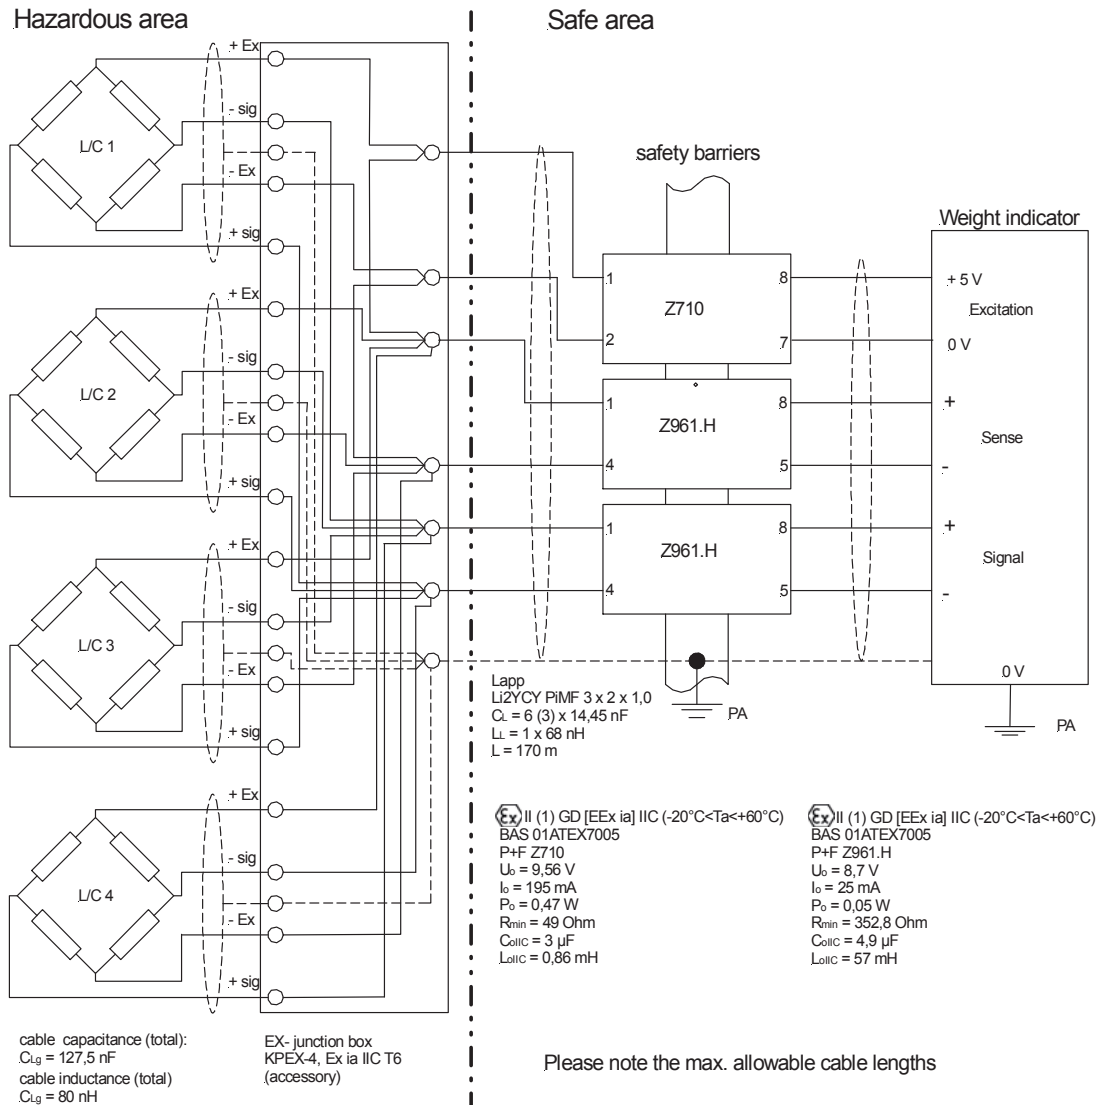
Hazardous area

Safe area

+ Ex
- sig
L/C 1
- Ex
+ sig

+ Ex
- sig
L/C 2
- Ex
+ sig

+ Ex
- sig
L/C 3
- Ex
+ sig

+ Ex
- sig
L/C 4
- Ex
+ sig

safety barriers

Weight indicator

1
2
Z710
8
7

1
4
Z961.H
8
5

1
4
Z961.H
8
5

+ 5 V
Excitation
0 V
+
Sense
-
+
Signal
-
0 V

PA

PA

Lapp
Li2YCY PiMF 3 x 2 x 1,0
$C_L$ = 6 (3) x 14,45 nF
$L_L$ = 1 x 68 nH
L = 170 m

Ex II (1) GD [EEx ia] IIC (-20°C<Ta<+60°C)
BAS 01ATEX7005
P+F Z710
$U_o$ = 9,56 V
$I_o$ = 195 mA
$P_o$ = 0,47 W
$R_{min}$ = 49 Ohm
$C_{oIIC}$ = 3 µF
$L_{oIIC}$ = 0,86 mH

Ex II (1) GD [EEx ia] IIC (-20°C<Ta<+60°C)
BAS 01ATEX7005
P+F Z961.H
$U_o$ = 8,7 V
$I_o$ = 25 mA
$P_o$ = 0,05 W
$R_{min}$ = 352,8 Ohm
$C_{oIIC}$ = 4,9 µF
$L_{oIIC}$ = 57 mH

cable capacitance (total):
$C_{Lg}$ = 127,5 nF
cable inductance (total)
$C_{Lg}$ = 80 nH

EX- junction box
KPEX-4, Ex ia IIC T6
(accessory)

Please note the max. allowable cable lengths